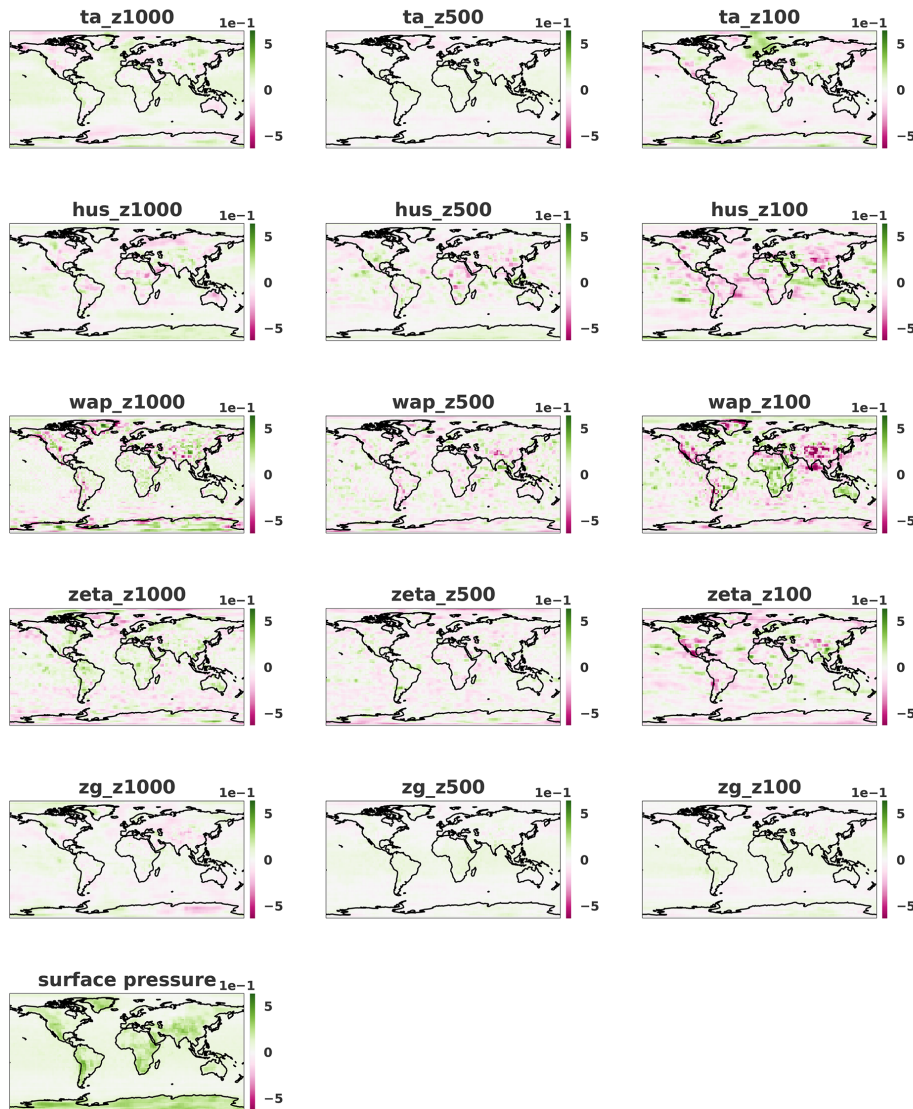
ta_z1000
1e−1
5
0
−5

ta_z500
1e−1
5
0
−5

ta_z100
1e−1
5
0
−5

hus_z1000
1e−1
5
0
−5

hus_z500
1e−1
5
0
−5

hus_z100
1e−1
5
0
−5

wap_z1000
1e−1
5
0
−5

wap_z500
1e−1
5
0
−5

wap_z100
1e−1
5
0
−5

zeta_z1000
1e−1
5
0
−5

zeta_z500
1e−1
5
0
−5

zeta_z100
1e−1
5
0
−5

zg_z1000
1e−1
5
0
−5

zg_z500
1e−1
5
0
−5

zg_z100
1e−1
5
0
−5

surface pressure
1e−1
5
0
−5